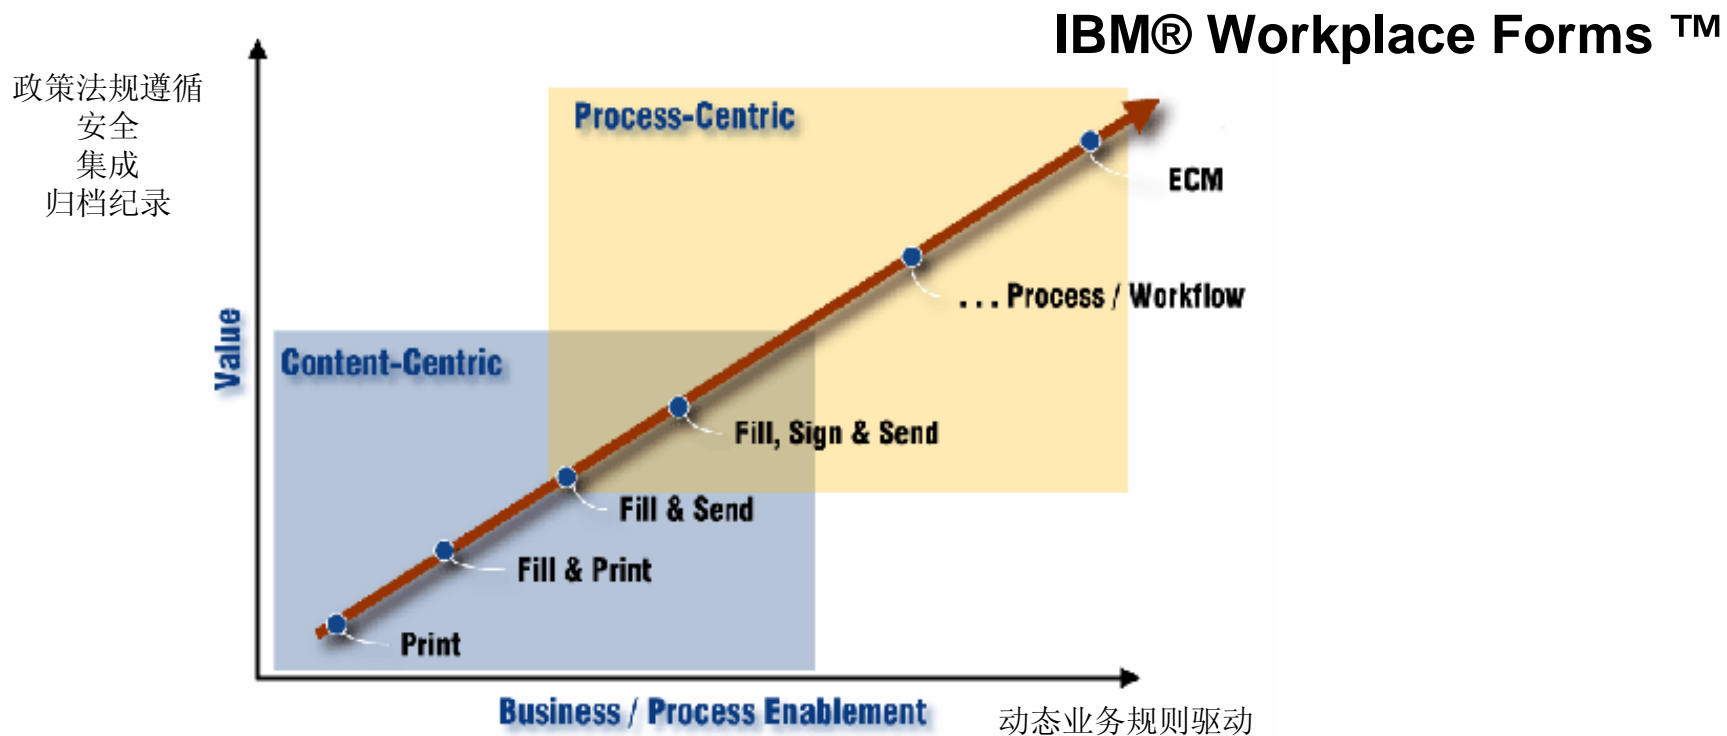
IBM® Workplace Forms ™

政策法规遵循
安全
集成
归档纪录

Value

Process-Centric

Content-Centric

ECM

. . . Process / Workflow

Fill, Sign & Send

Fill & Send

Fill & Print

Print

Business / Process Enablement

动态业务规则驱动